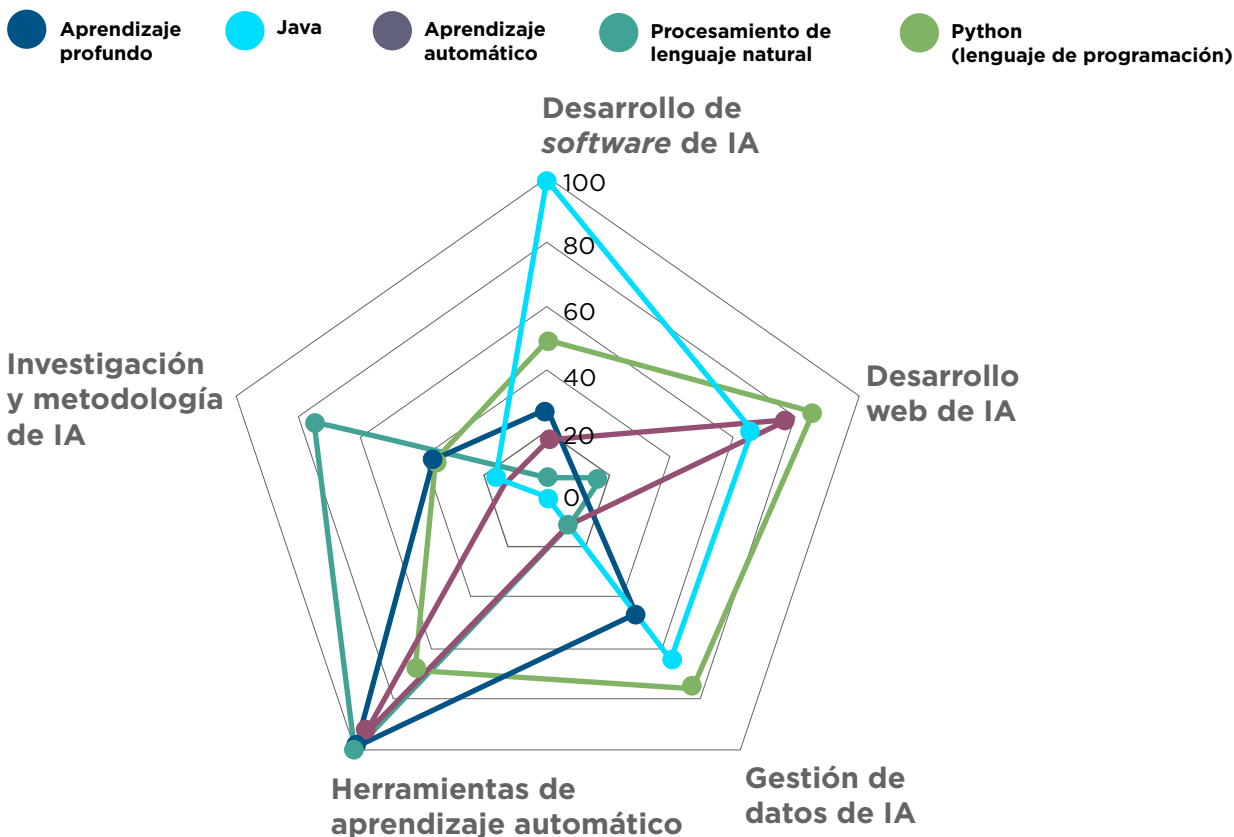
Aprendizaje profundo

Java

Aprendizaje automático

Procesamiento de lenguaje natural

Python (lenguaje de programación)

Desarrollo de *software* de IA

100
80
60
40
20
0

Desarrollo web de IA

Gestión de datos de IA

Herramientas de aprendizaje automático

Investigación y metodología de IA